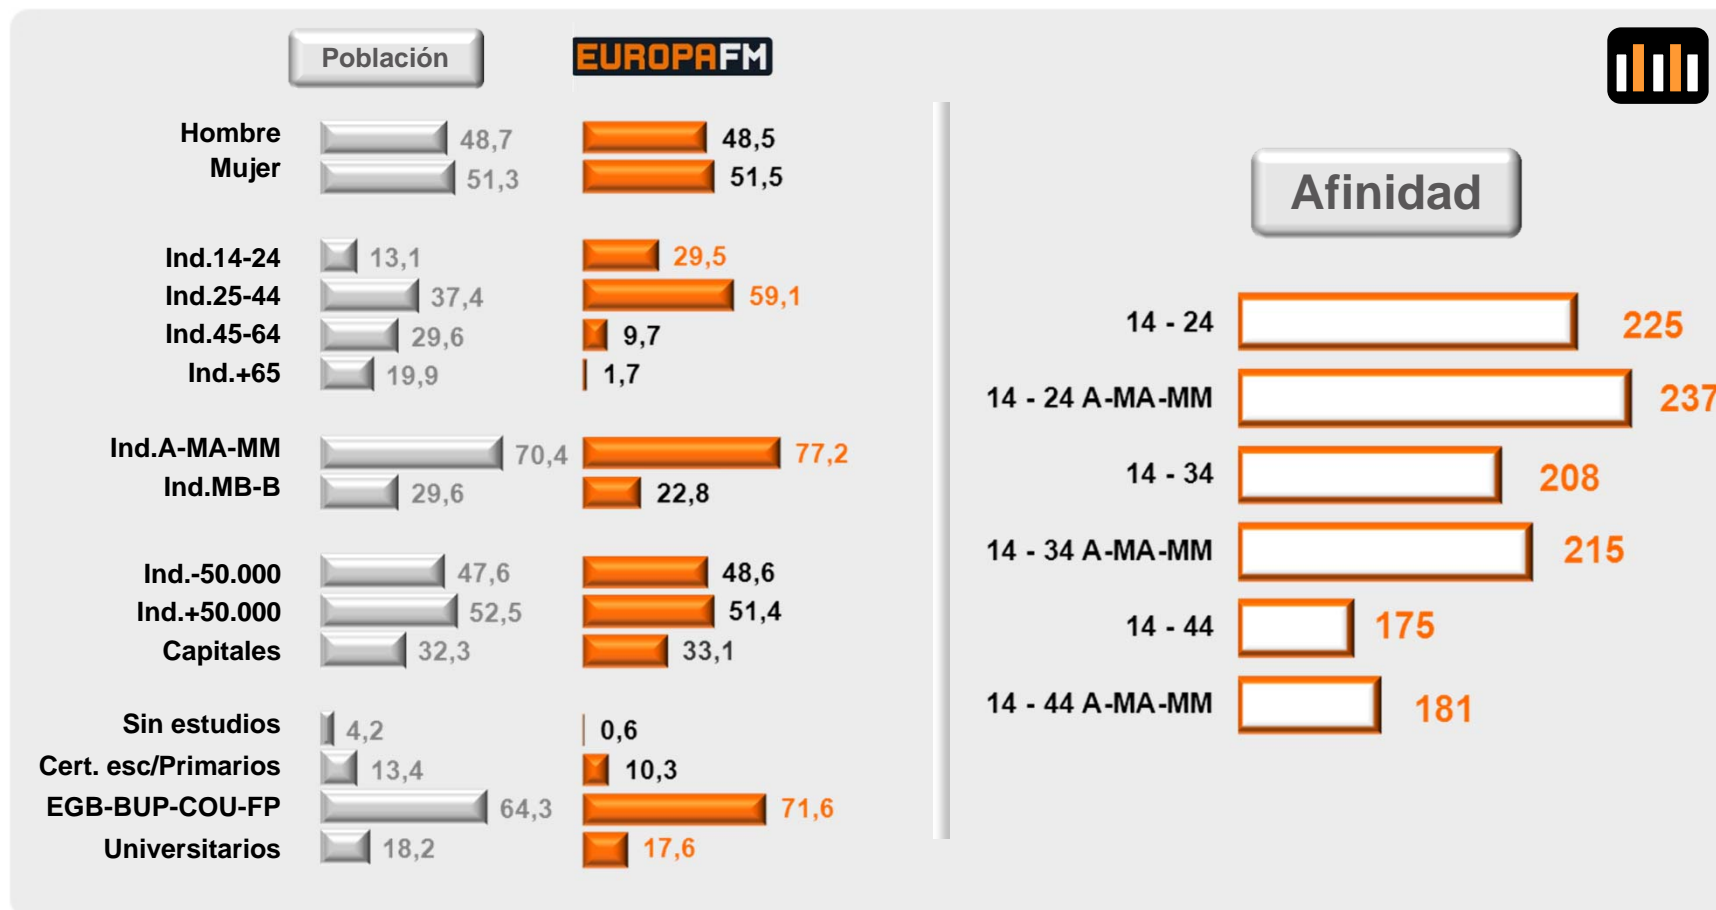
Población

EUROPAFM

| | Población | EUROPAFM |
|---|---|---|
| Hombre | 48,7 | 48,5 |
| Mujer | 51,3 | 51,5 |
| Ind.14-24 | 13,1 | 29,5 |
| Ind.25-44 | 37,4 | 59,1 |
| Ind.45-64 | 29,6 | 9,7 |
| Ind.+65 | 19,9 | 1,7 |
| Ind.A-MA-MM | 70,4 | 77,2 |
| Ind.MB-B | 29,6 | 22,8 |
| Ind.-50.000 | 47,6 | 48,6 |
| Ind.+50.000 | 52,5 | 51,4 |
| Capitales | 32,3 | 33,1 |
| Sin estudios | 4,2 | 0,6 |
| Cert. esc/Primarios | 13,4 | 10,3 |
| EGB-BUP-COU-FP | 64,3 | 71,6 |
| Universitarios | 18,2 | 17,6 |

Afinidad

| | |
|---|---|
| 14 - 24 | 225 |
| 14 - 24 A-MA-MM | 237 |
| 14 - 34 | 208 |
| 14 - 34 A-MA-MM | 215 |
| 14 - 44 | 175 |
| 14 - 44 A-MA-MM | 181 |